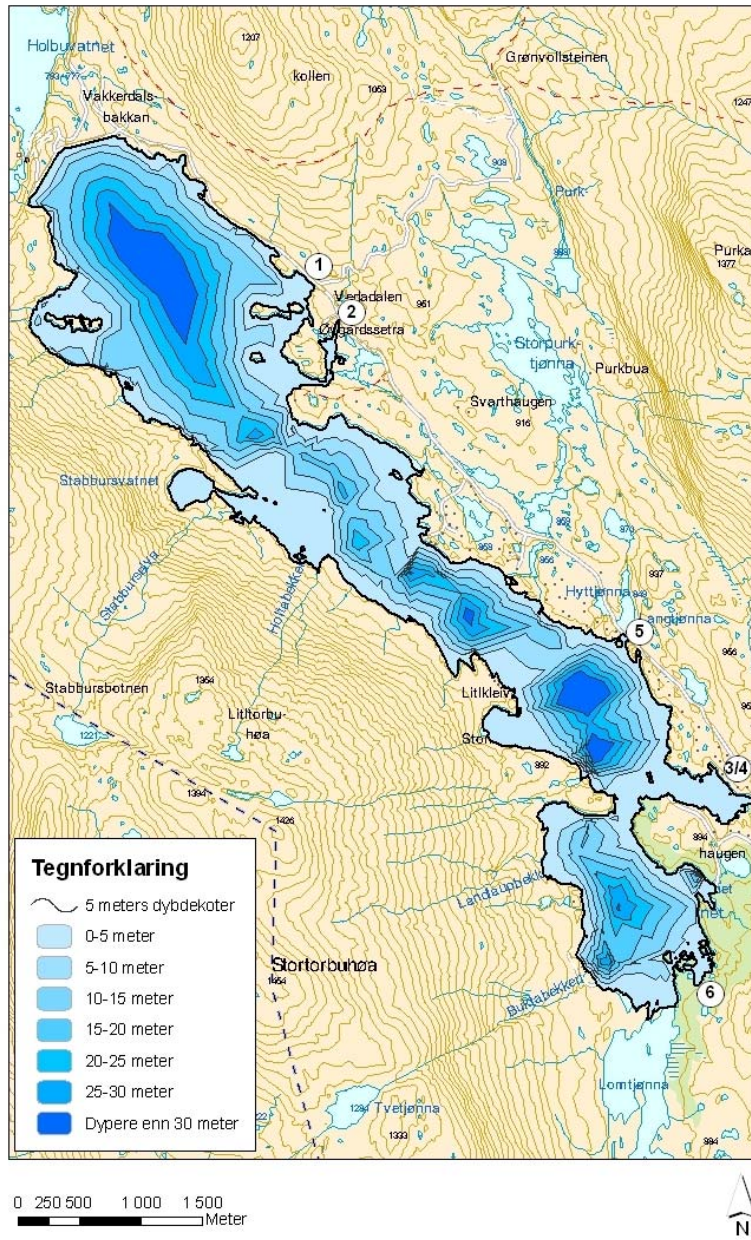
Holbuvatnet
1207
kollen
1053
Vakkerdalsbakkan
Grønvollsteinen
1247
909
Purk
Purka
1377
1
Viedadalen
2
Ovgardssetra
951
Storpurktjønna
Purkbua
Svarthaugen
916
Stabbursvatnet
Stabbursiva
Holtabekken
Hyttjønna
angtjønna
5
Stabbursbotnen
1354
Litlhorbuhøa
Litlkleiv
Stor
892
3/4
1394
1426
haugen
Landaupbekken
Stortorbuhøa
1464
Buddabekken
6
Lomtjønna
1284
Tvetjønna
1333
894

Tegnforklaring
5 meters dybdekoter
0-5 meter
5-10 meter
10-15 meter
15-20 meter
20-25 meter
25-30 meter
Dypere enn 30 meter

0 250 500 1 000 1 500
Meter
N